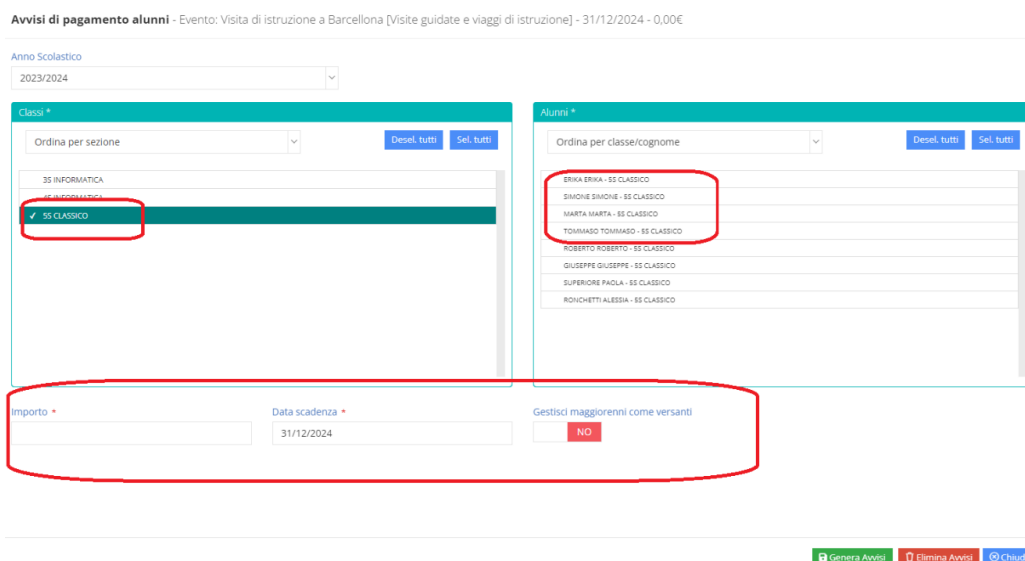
Avvisi di pagamento alunni - Evento: Visita di istruzione a Barcellona [Visite guidate e viaggi di istruzione] - 31/12/2024 - 0,00€

Anno Scolastico
2023/2024

Classi *
Ordina per sezione
Desel. tutti Sel. tutti
3S INFORMATICA
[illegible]
✓ 5S CLASSICO

Alunni *
Ordina per classe/cognome
Desel. tutti Sel. tutti
ERIKA ERIKA - 5S CLASSICO
SIMONE SIMONE - 5S CLASSICO
MARTA MARTA - 5S CLASSICO
TOMMASO TOMMASO - 5S CLASSICO
ROBERTO ROBERTO - 5S CLASSICO
GIUSEPPE GIUSEPPE - 5S CLASSICO
SUPERIORE PAOLA - 5S CLASSICO
RONCHETTI ALESSIA - 5S CLASSICO

Importo *
Data scadenza *
31/12/2024
Gestisci maggiorenni come versanti
NO

Genera Avvisi Elimina Avvisi Chiud